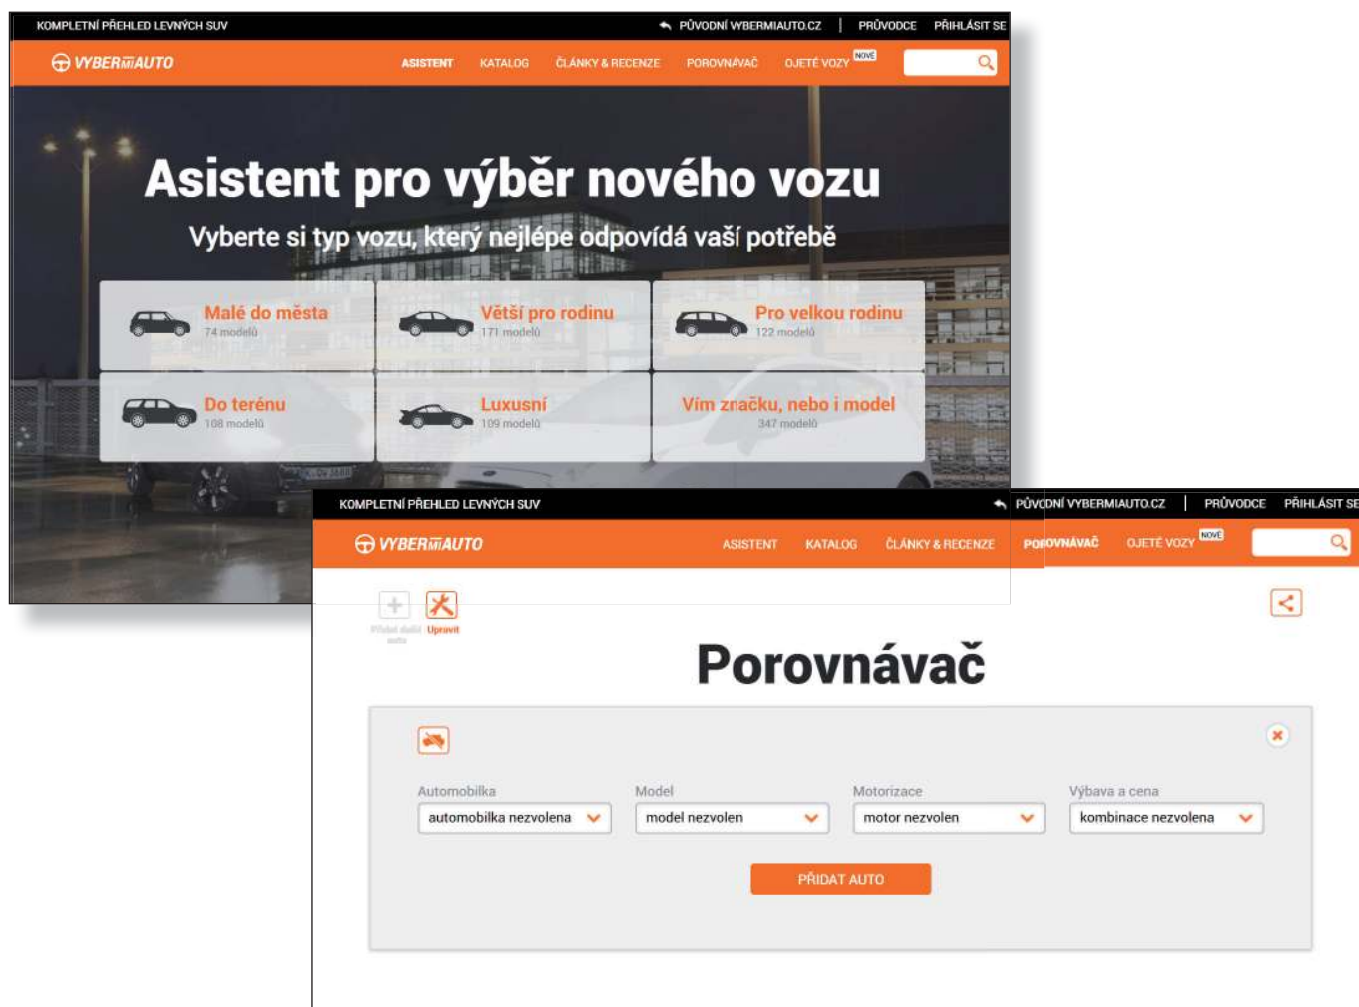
KOMPLETNÍ PŘEHLED LEVNÝCH SUV
PŮVODNÍ WBERMIAUTO.CZ | PRŮVODCE PŘIHLÁSIT SE

VYBERMIAUTO
ASISTENT KATALOG ČLÁNKY & RECENZE POROVNÁVAČ OJETÉ VOZY NOVÉ

Asistent pro výběr nového vozu
Vyberte si typ vozu, který nejlépe odpovídá vaší potřebě

Malé do města
74 modelů

Větší pro rodinu
171 modelů

Pro velkou rodinu
122 modelů

Do terénu
108 modelů

Luxusní
109 modelů

Vím značku, nebo i model
347 modelů

KOMPLETNÍ PŘEHLED LEVNÝCH SUV
PŮVODNÍ VYBERMIAUTO.CZ | PRŮVODCE PŘIHLÁSIT SE

VYBERMIAUTO
ASISTENT KATALOG ČLÁNKY & RECENZE POROVNÁVAČ OJETÉ VOZY NOVÉ

Přidat další auto
Upravit

Porovnávač

Automobilka
automobilka nezvolena

Model
model nezvolen

Motorizace
motor nezvolen

Výbava a cena
kombinace nezvolena

PŘIDAT AUTO